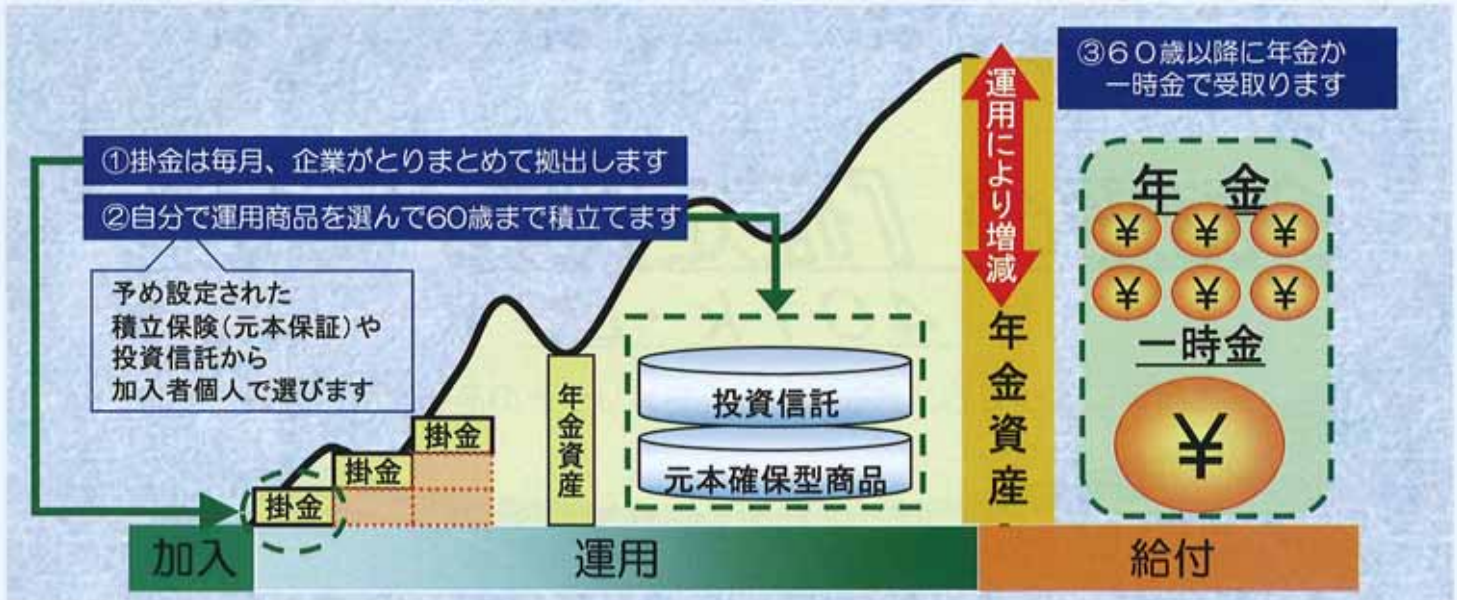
③60歳以降に年金か
一時金で受取ります

①掛金は毎月、企業がとりまとめて拠出します

②自分で運用商品を選んで60歳まで積立てます

予め設定された
積立保険（元本保証）や
投資信託から
加入者個人で選びます

運用により増減

年金

¥ ¥ ¥
¥ ¥ ¥

一時金

¥

掛金
掛金
掛金

年金資産

投資信託
元本確保型商品

年金資産

加入
運用
給付